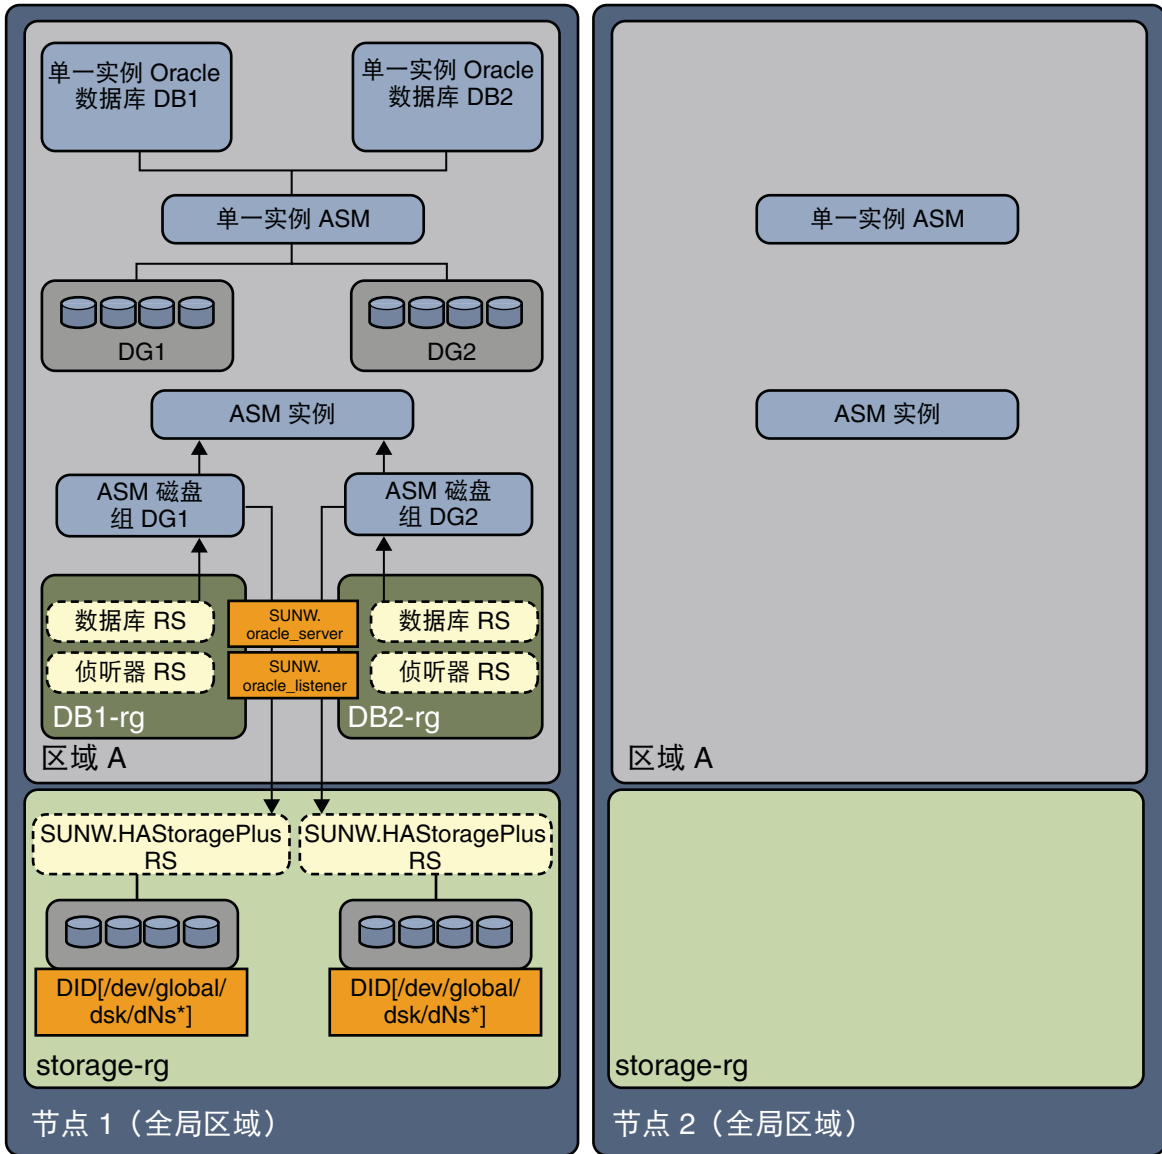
单一实例 Oracle 数据库 DB1

单一实例 Oracle 数据库 DB2

单一实例 ASM

DG1

DG2

ASM 实例

ASM 磁盘组 DG1

ASM 磁盘组 DG2

数据库 RS

SUNW. oracle_server

数据库 RS

侦听器 RS

SUNW. oracle_listener

侦听器 RS

DB1-rg

DB2-rg

区域 A

SUNW.HAStoragePlus RS

SUNW.HAStoragePlus RS

DID[/dev/global/ dsk/dNs*]

DID[/dev/global/ dsk/dNs*]

storage-rg

节点 1（全局区域）

单一实例 ASM

ASM 实例

区域 A

storage-rg

节点 2（全局区域）